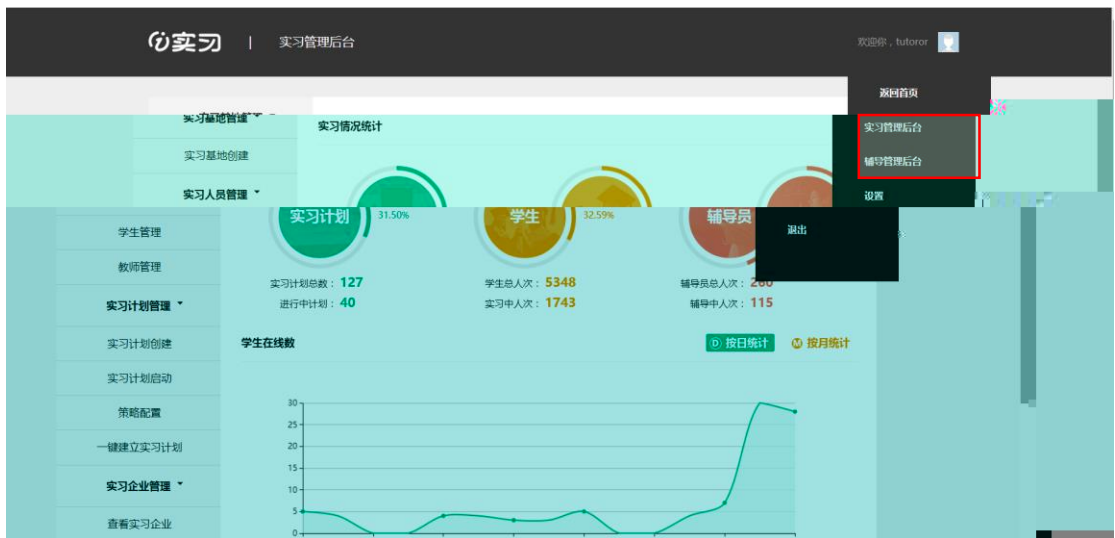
i实习 | 实习管理后台

欢迎你，tutoror

返回首页
实习管理后台
辅导管理后台
设置
退出

实习基地管理
实习基地创建
实习人员管理
学生管理
教师管理
实习计划管理
实习计划创建
实习计划启动
策略配置
一键建立实习计划
实习企业管理
查看实习企业

实习情况统计

实习计划 31.50%
学生 32.59%
辅导员

实习计划总数：127
进行中计划：40
学生总人次：5348
实习中人次：1743
辅导员总人次：260
辅导中人次：115

学生在线数
D 按日统计
M 按月统计

30
25
20
15
10
5
0